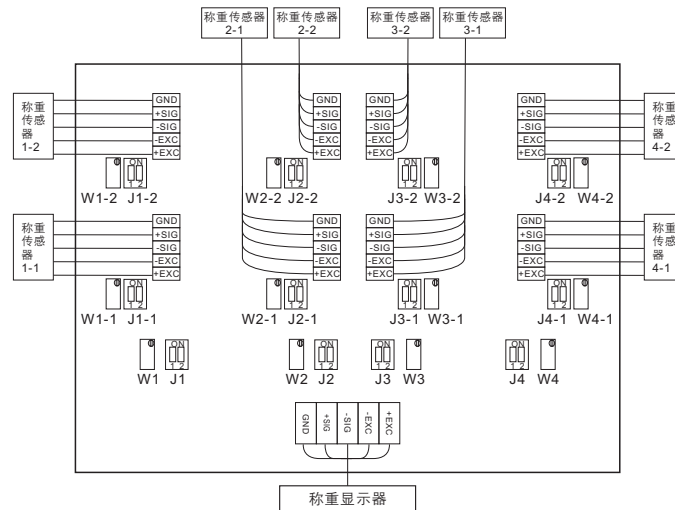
称重传感器 2-1
称重传感器 2-2
称重传感器 3-2
称重传感器 3-1

称重传感器 1-2
GND
+SIG
-SIG
-EXC
+EXC
ON 1 2
W1-2 J1-2

GND
+SIG
-SIG
-EXC
+EXC
ON 1 2
W2-2 J2-2

GND
+SIG
-SIG
-EXC
+EXC
ON 1 2
J3-2 W3-2

GND
+SIG
-SIG
-EXC
+EXC
ON 1 2
J4-2 W4-2
称重传感器 4-2

称重传感器 1-1
GND
+SIG
-SIG
-EXC
+EXC
ON 1 2
W1-1 J1-1

GND
+SIG
-SIG
-EXC
+EXC
ON 1 2
W2-1 J2-1

GND
+SIG
-SIG
-EXC
+EXC
ON 1 2
J3-1 W3-1

GND
+SIG
-SIG
-EXC
+EXC
ON 1 2
J4-1 W4-1
称重传感器 4-1

ON 1 2
W1 J1
ON 1 2
W2 J2
ON 1 2
J3 W3
ON 1 2
J4 W4

GND
+SIG
-SIG
-EXC
+EXC

称重显示器